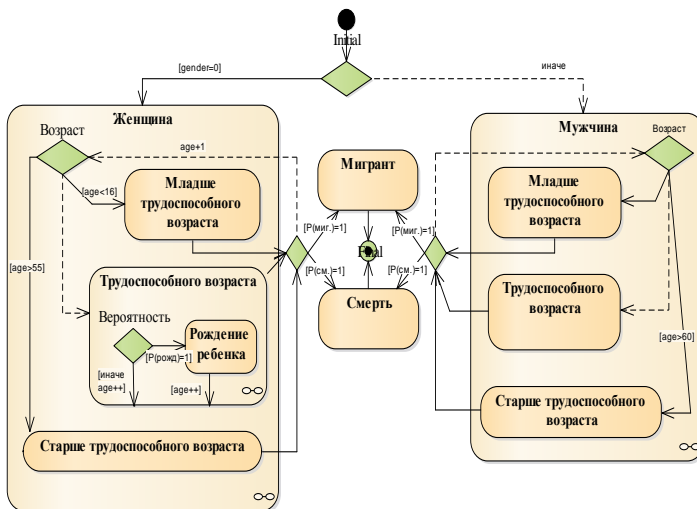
Initial

[gender=0]

иначе

Женщина

Возраст

age+1

[age<16]

Младше трудоспособного возраста

[age>55]

Трудоспособного возраста

Вероятность

[P(рожд)=1]

Рождение ребенка

[иначе age++]

[age++]

Старше трудоспособного возраста

Мигрант

[P(миг.)=1]

[P(см.)=1]

Final

Смерть

[P(миг.)=1]

[P(см.)=1]

Мужчина

Возраст

Младше трудоспособного возраста

Трудоспособного возраста

[age>60]

Старше трудоспособного возраста